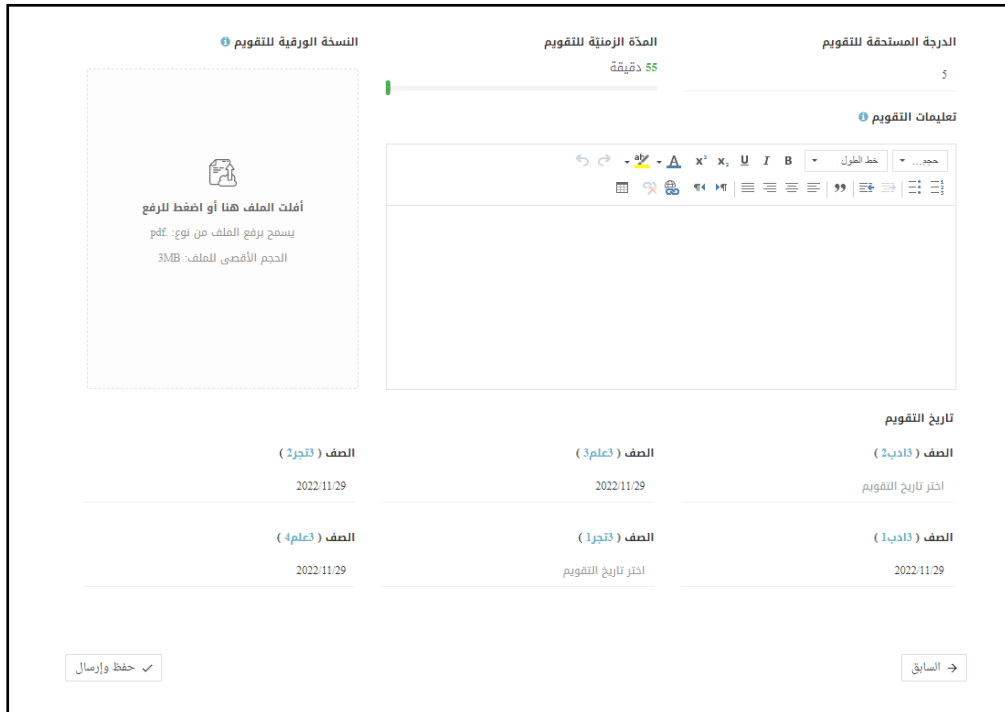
الدرجة المستحقة للتقويم

5

المدّة الزمنيّة للتقويم

55 دقيقة

النسخة الورقية للتقويم

تعليمات التقويم

حجم... خط الطول B I U $x_2$ $x^2$ A

أفلت الملف هنا أو اضغط للرفع

يسمح برفع الملف من نوع: pdf.

الحجم الأقصى للملف: 3MB

تاريخ التقويم

الصف ( 3ادب2 )

اختر تاريخ التقويم

الصف ( 3علم3 )

2022/11/29

الصف ( 3تجر2 )

2022/11/29

الصف ( 3ادب1 )

2022/11/29

الصف ( 3تجر1 )

اختر تاريخ التقويم

الصف ( 3علم4 )

2022/11/29

السابق

حفظ وإرسال